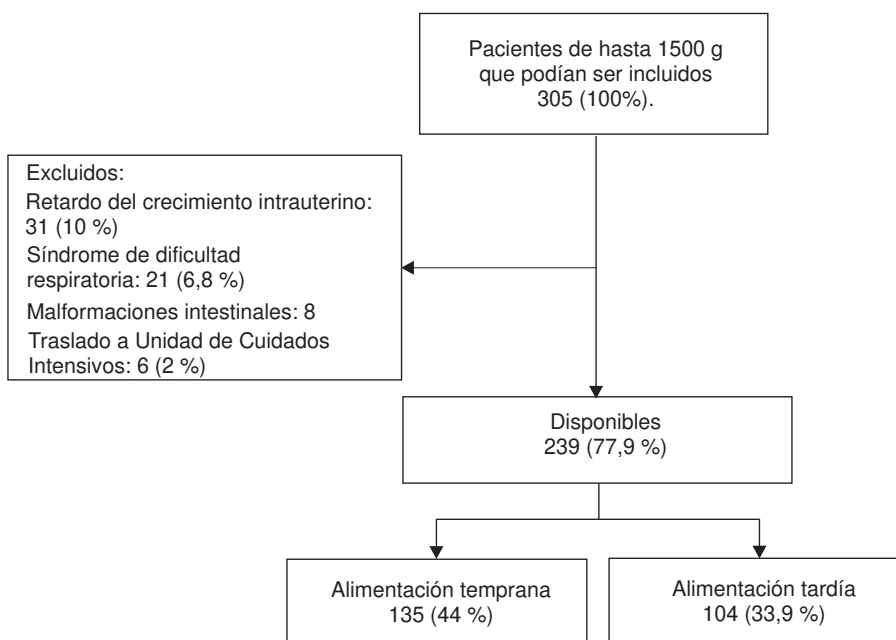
Pacientes de hasta 1500 g que podían ser incluidos 305 (100%).

Excluidos:
Retardo del crecimiento intrauterino: 31 (10 %)
Síndrome de dificultad respiratoria: 21 (6,8 %)
Malformaciones intestinales: 8
Traslado a Unidad de Cuidados Intensivos: 6 (2 %)

Disponibles
239 (77,9 %)

Alimentación temprana
135 (44 %)

Alimentación tardía
104 (33,9 %)